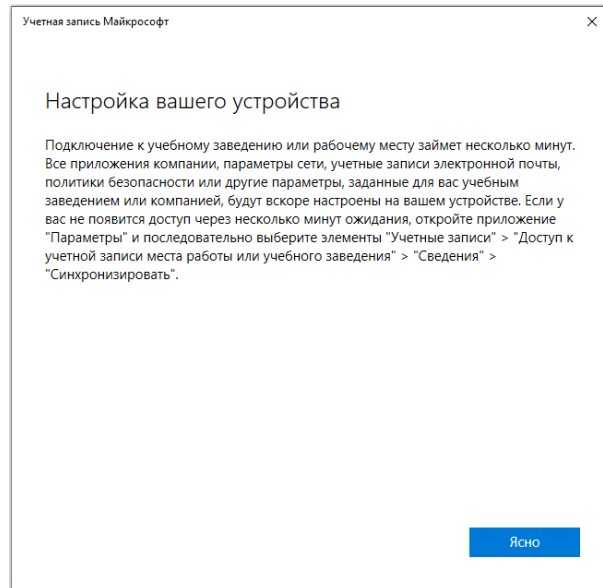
Учетная запись Майкрософт

×

Настройка вашего устройства

Подключение к учебному заведению или рабочему месту займет несколько минут. Все приложения компании, параметры сети, учетные записи электронной почты, политики безопасности или другие параметры, заданные для вас учебным заведением или компанией, будут вскоре настроены на вашем устройстве. Если у вас не появится доступ через несколько минут ожидания, откройте приложение "Параметры" и последовательно выберите элементы "Учетные записи" > "Доступ к учетной записи места работы или учебного заведения" > "Сведения" > "Синхронизировать".

Ясно